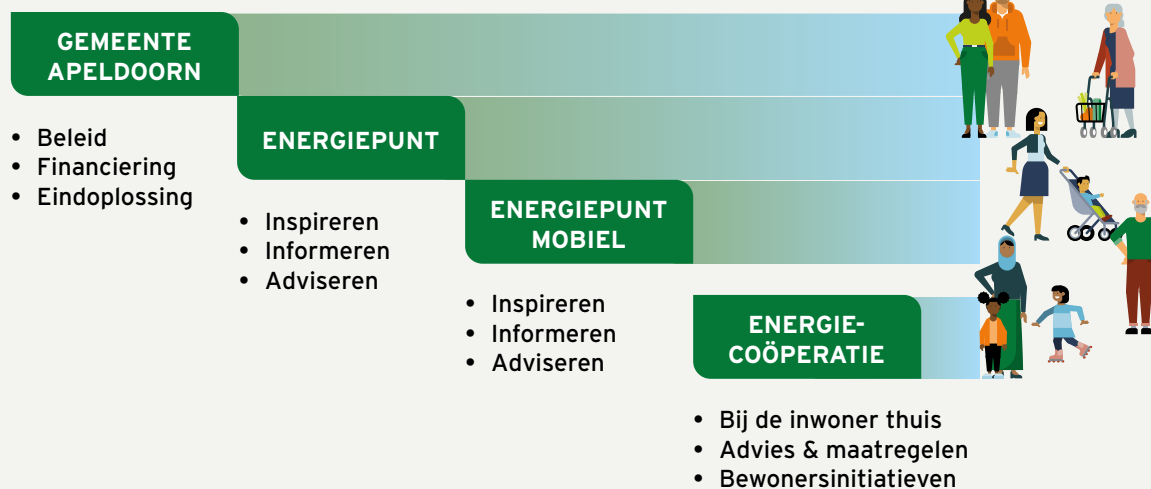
GEMEENTE APELDOORN

• Beleid
• Financiering
• Eindoplossing

ENERGIEPUNT

• Inspireren
• Informeren
• Adviseren

ENERGIEPUNT MOBIEL

• Inspireren
• Informeren
• Adviseren

ENERGIE-COÖPERATIE

• Bij de inwoner thuis
• Advies & maatregelen
• Bewonersinitiatieven